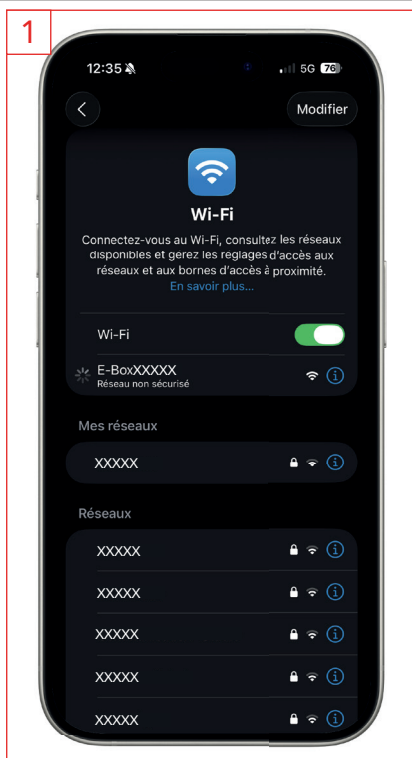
1

12:35

5G 76

Modifier

Wi-Fi

Connectez-vous au Wi-Fi, consultez les réseaux disponibles et gerez les reglages d'accès aux réseaux et aux bornes d'accès à proximité.

En savoir plus...

Wi-Fi

E-BoxXXXXX
Réseau non sécurisé

Mes réseaux

XXXXX

Réseaux

XXXXX

XXXXX

XXXXX

XXXXX

XXXXX